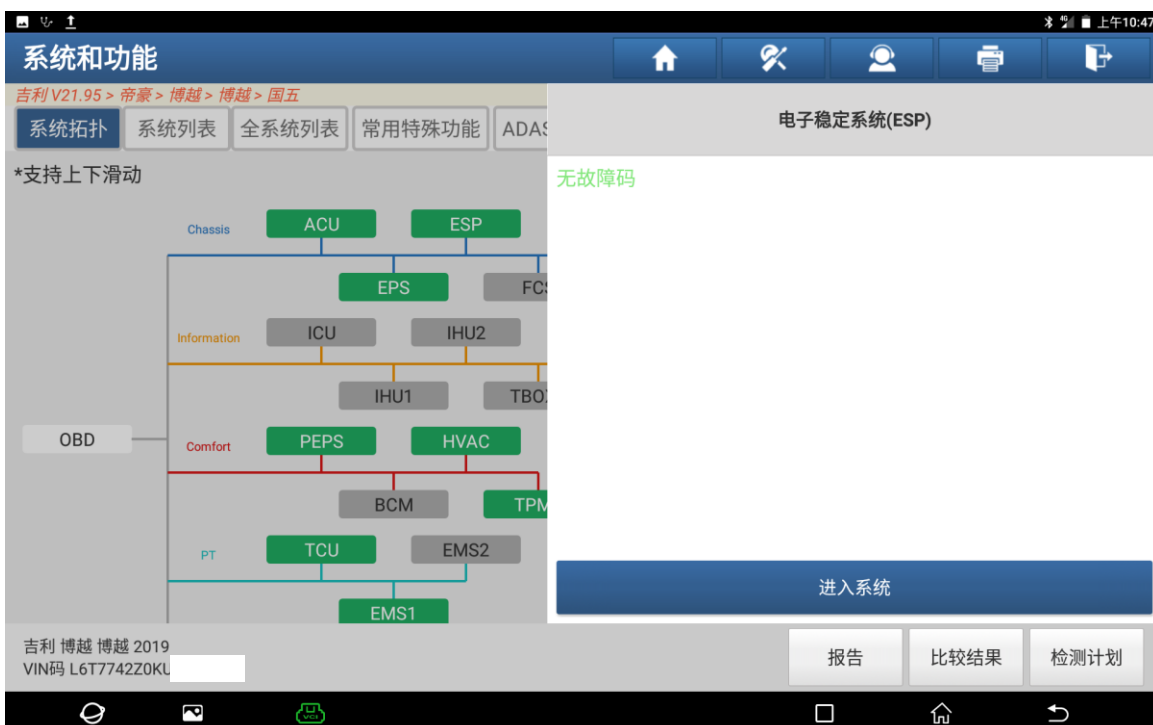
上午10:47

系统和功能

吉利 V21.95 > 帝豪 > 博越 > 博越 > 国五

系统拓扑 | 系统列表 | 全系统列表 | 常用特殊功能 | ADAS

*支持上下滑动

Chassis
ACU
ESP
EPS
FCS

Information
ICU
IHU2
IHU1
TBOX

OBD

Comfort
PEPS
HVAC
BCM
TPM

PT
TCU
EMS2
EMS1

电子稳定系统(ESP)

无故障码

进入系统

吉利 博越 博越 2019
VIN码 L6T7742Z0KU

报告
比较结果
检测计划

VCI